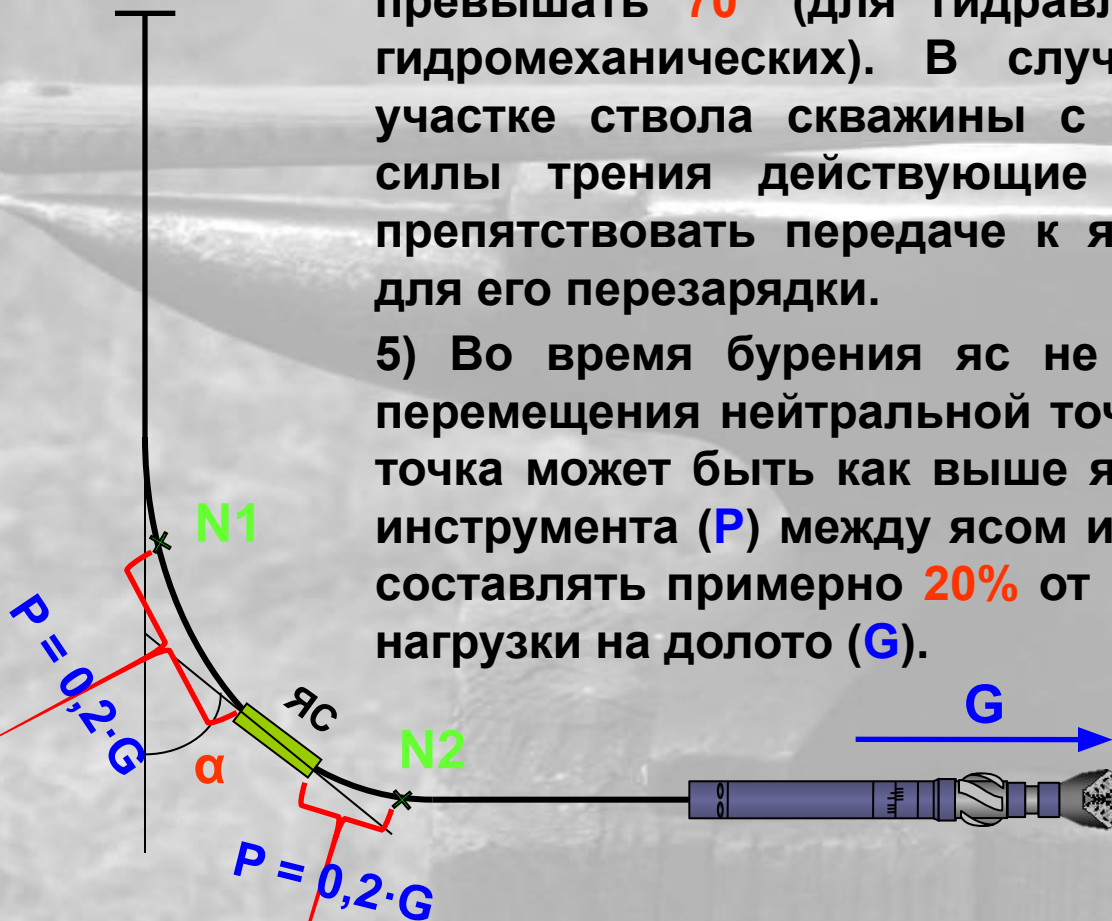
превышать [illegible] (для гидравл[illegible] гидромеханических). В случ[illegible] участке ствола скважины с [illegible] силы трения действующие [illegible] препятствовать передаче к я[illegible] для его перезарядки.

5) Во время бурения яс не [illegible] перемещения нейтральной точ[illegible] точка может быть как выше я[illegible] инструмента (P) между ясом и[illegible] составлять примерно 20% от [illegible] нагрузки на долото (G).

N1

P = 0,2·G

α

ЯС

N2

P = 0,2·G

G